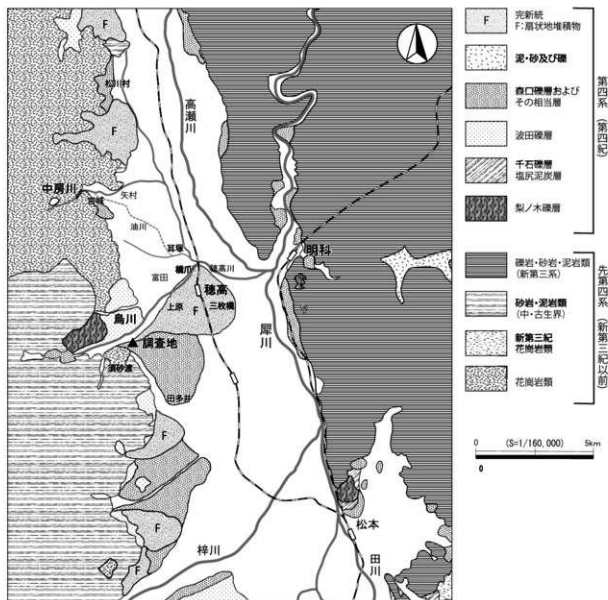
松川村
F
F
高瀬川
中房川
矢村
宮城
油川
耳塚
富田
穂高川
明科
F
穂高
上原
三枚橋
烏川
▲調査地
須砂渡
田多井
犀川
F
F
F
松本
梓川
田川
F
F

F 完新統 F:扇状地堆積物
泥・砂及び礫
森口礫層および その相当層
波田礫層
千石礫層 塩尻泥炭層
梨ノ木礫層
第四系 (第四紀)
礫岩・砂岩・泥岩類 (新第三系)
砂岩・泥岩類 (中・古生界)
新第三紀 花崗岩類
花崗岩類
先第四系 (新第三紀以前)
0 (S=1/160,000) 5km
0